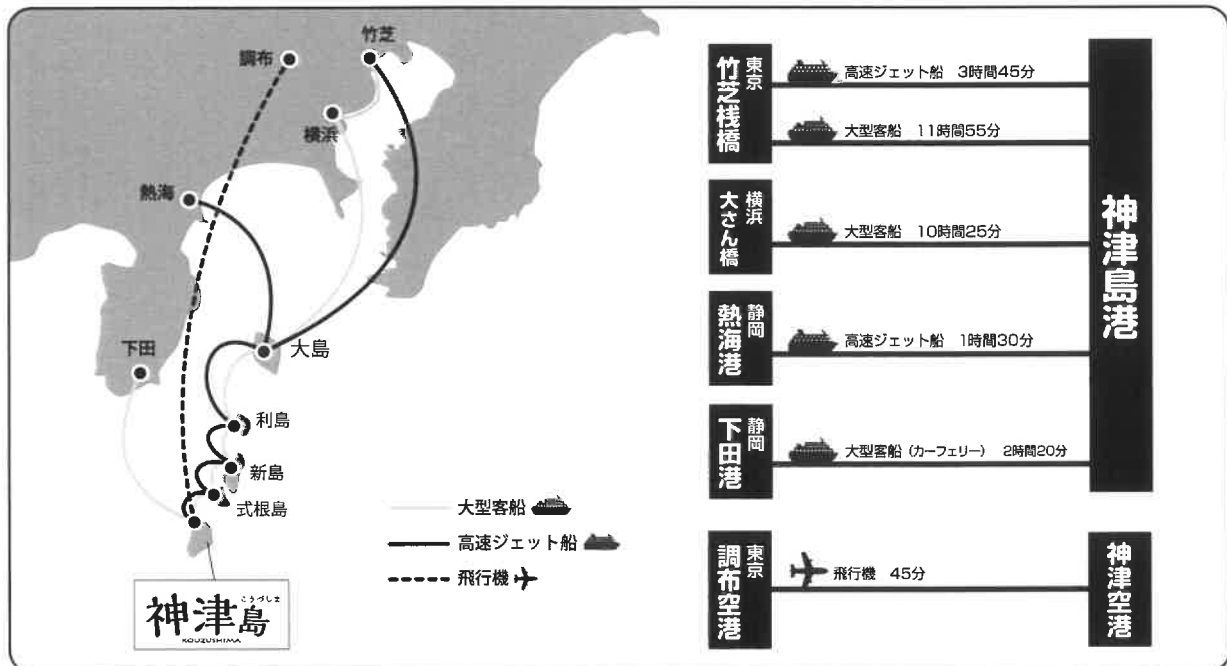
調布

竹芝

横浜

熱海

下田

大島

利島

新島

式根島

こうづしま
神津島
KOUZUSHIMA

大型客船

高速ジェット船

飛行機

東京 竹芝桟橋

高速ジェット船 3時間45分

大型客船 11時間55分

横浜 大さん橋

大型客船 10時間25分

静岡 熱海港

高速ジェット船 1時間30分

静岡 下田港

大型客船（カーフェリー） 2時間20分

神津島港

東京 調布空港

飛行機 45分

神津空港